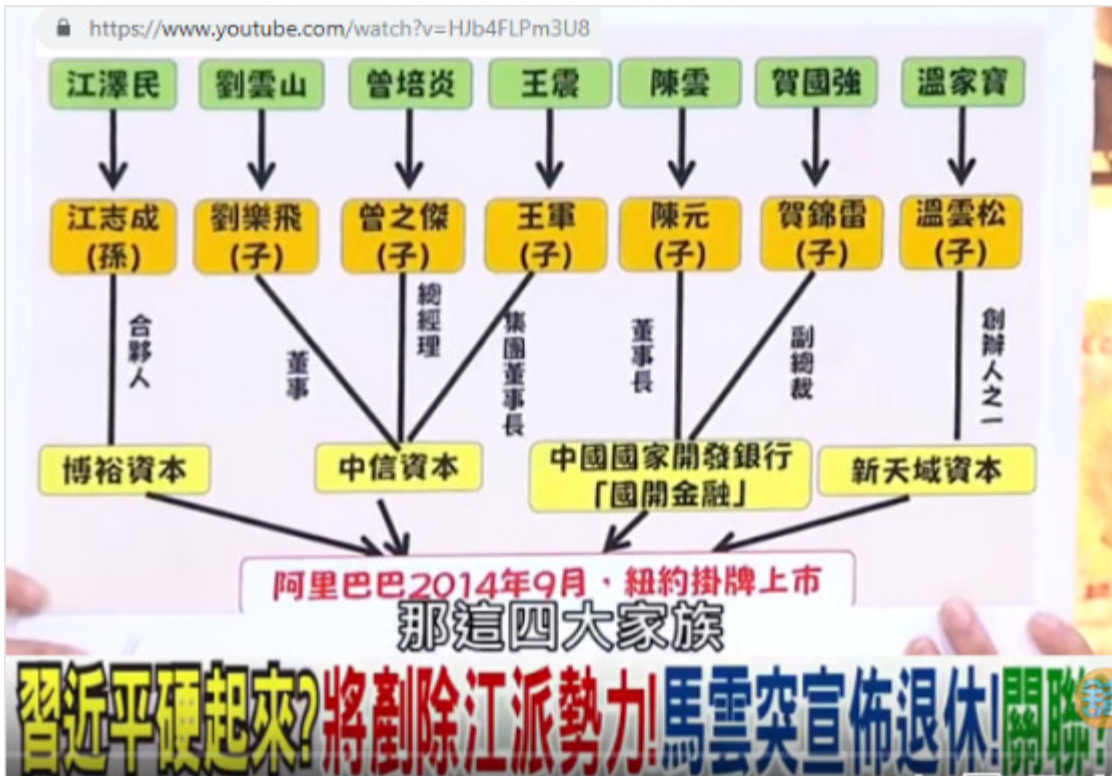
https://www.youtube.com/watch?v=HJb4FLPm3U8

江澤民
劉雲山
曾培炎
王震
陳雲
賀國強
溫家寶

江志成(孫)
劉樂飛(子)
曾之傑(子)
王軍(子)
陳元(子)
賀錦雷(子)
溫雲松(子)

合夥人
董事
總經理
集團董事長
董事長
副總裁
創辦人之一

博裕資本
中信資本
中國國家開發銀行「國開金融」
新天域資本

阿里巴巴2014年9月,紐約掛牌上市

那這四大家族

習近平硬起來?將剷除江派勢力!馬雲突宣佈退休!關聯!